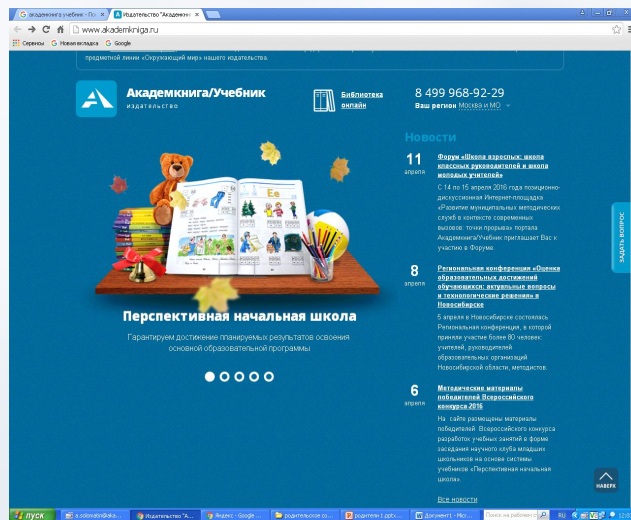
академкнига учебник - Пои
Издательство "Академкн
www.akademkniga.ru
Сервисы Новая вкладка Google

предметной линии «Окружающий мир» нашего издательства.

Академкнига/Учебник
издательство

Библиотека онлайн

8 499 968-92-29
Ваш регион Москва и МО

Новости

11 апреля
Форум «Школа взрослых: школа классных руководителей и школа молодых учителей»
С 14 по 15 апреля 2016 года позиционно-дискуссионная Интернет-площадка «Развитие муниципальных методических служб в контексте современных вызовов: точки прорыва» портала Академкнига/Учебник приглашает Вас к участию в Форуме.

8 апреля
Региональная конференция «Оценка образовательных достижений обучающихся: актуальные вопросы и технологические решения» в Новосибирске
5 апреля в Новосибирске состоялась Региональная конференция, в которой приняли участие более 80 человек: учителей, руководителей образовательных организаций Новосибирской области, методистов.

6 апреля
Методические материалы победителей Всероссийского конкурса 2016
На сайте размещены материалы победителей Всероссийского конкурса разработок учебных занятий в форме заседания научного клуба младших школьников на основе системы учебников «Перспективная начальная школа».

Все новости

Перспективная начальная школа
Гарантируем достижение планируемых результатов освоения основной образовательной программы

ЗАДАТЬ ВОПРОС
НАВЕРХ

пуск
Издательство "А...
Яндекс - Google ...
родительское со...
родители 2.docx ...
Документ1 - Micr...
RU